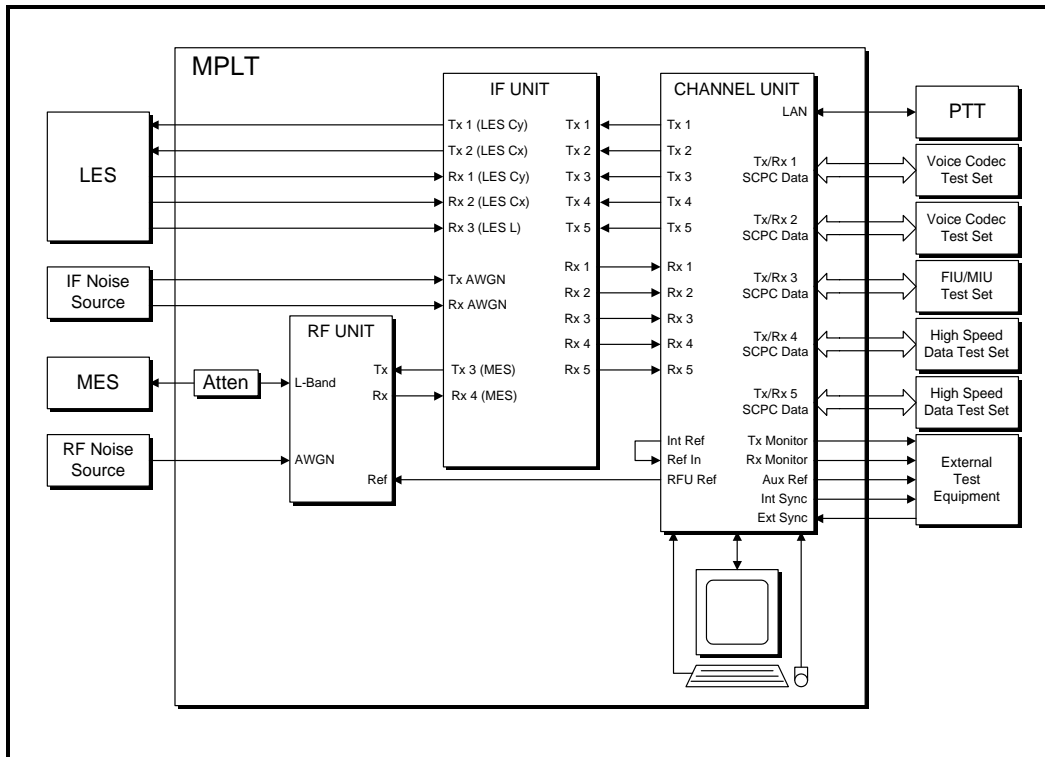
MPLT

LES

IF Noise Source

MES

Atten

RF Noise Source

RF UNIT
L-Band
AWGN
Tx
Rx
Ref

IF UNIT
Tx 1 (LES Cy)
Tx 2 (LES Cx)
Rx 1 (LES Cy)
Rx 2 (LES Cx)
Rx 3 (LES L)
Tx AWGN
Rx AWGN
Tx 3 (MES)
Rx 4 (MES)
Tx 1
Tx 2
Tx 3
Tx 4
Tx 5
Rx 1
Rx 2
Rx 3
Rx 4
Rx 5

CHANNEL UNIT
Tx 1
Tx 2
Tx 3
Tx 4
Tx 5
Rx 1
Rx 2
Rx 3
Rx 4
Rx 5
Int Ref
Ref In
RFU Ref
LAN
Tx/Rx 1 SCPC Data
Tx/Rx 2 SCPC Data
Tx/Rx 3 SCPC Data
Tx/Rx 4 SCPC Data
Tx/Rx 5 SCPC Data
Tx Monitor
Rx Monitor
Aux Ref
Int Sync
Ext Sync

PTT

Voice Codec Test Set

Voice Codec Test Set

FIU/MIU Test Set

High Speed Data Test Set

High Speed Data Test Set

External Test Equipment